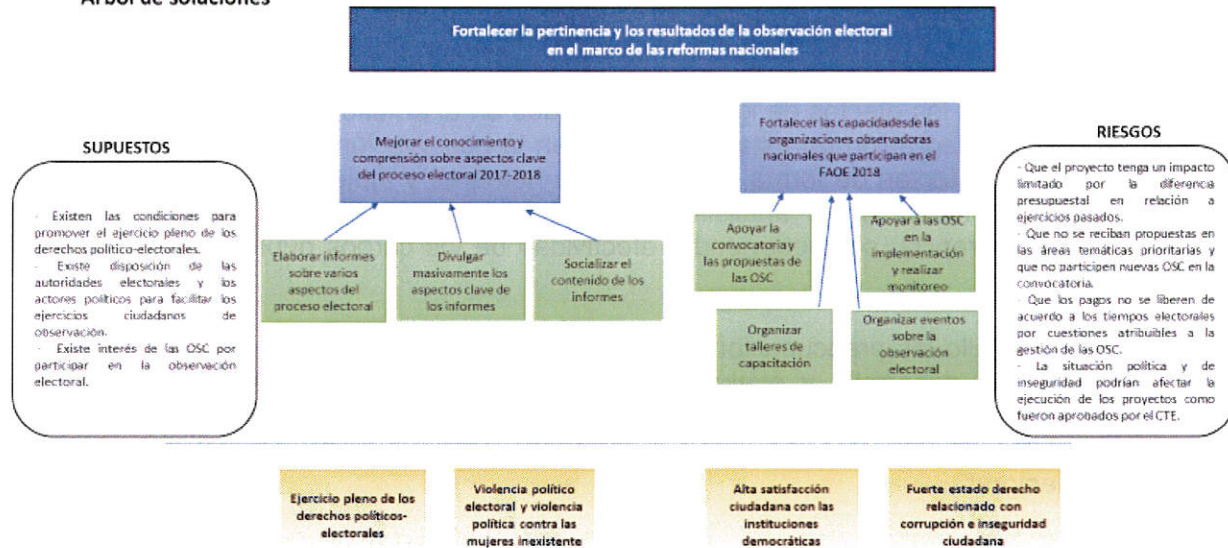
Árbol de soluciones

Fortalecer la pertinencia y los resultados de la observación electoral en el marco de las reformas nacionales

SUPUESTOS

- Existen las condiciones para promover el ejercicio pleno de los derechos político-electorales.
- Existe disposición de las autoridades electorales y los actores políticos para facilitar los ejercicios ciudadanos de observación.
- Existe interés de las OSC por participar en la observación electoral.

Mejorar el conocimiento y comprensión sobre aspectos clave del proceso electoral 2017-2018

Elaborar informes sobre varios aspectos del proceso electoral

Divulgar masivamente los aspectos clave de los informes

Socializar el contenido de los informes

Fortalecer las capacidadesde las organizaciones observadoras nacionales que participan en el FAOE 2018

Apoyar la convocatoria y las propuestas de las OSC

Apoyar a las OSC en la implementación y realizar monitoreo

Organizar talleres de capacitación

Organizar eventos sobre la observación electoral

RIESGOS

- Que el proyecto tenga un impacto limitado por la diferencia presupuestal en relación a ejercicios pasados.
- Que no se reciban propuestas en las áreas temáticas prioritarias y que no participen nuevas OSC en la convocatoria.
- Que los pagos no se liberen de acuerdo a los tiempos electorales por cuestiones atribuibles a la gestión de las OSC.
- La situación política y de inseguridad podrían afectar la ejecución de los proyectos como fueron aprobados por el CTE.

Ejercicio pleno de los derechos políticos-electorales

Violencia político electoral y violencia política contra las mujeres inexistente

Alta satisfacción ciudadana con las instituciones democráticas

Fuerte estado derecho relacionado con corrupción e inseguridad ciudadana